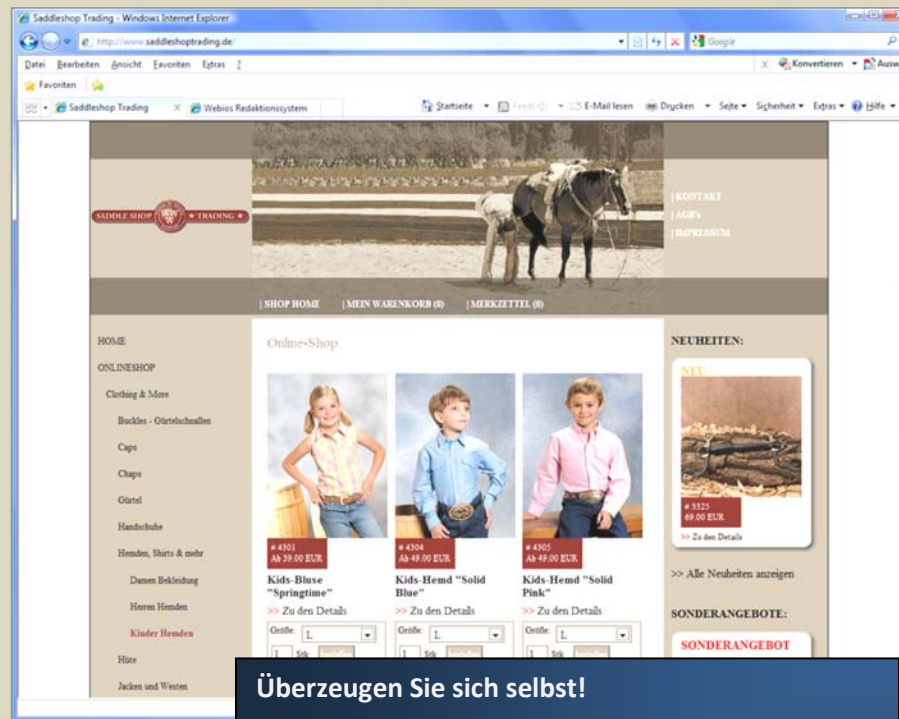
Saddleshop Trading - Windows Internet Explorer

http://www.saddleshoptrading.de/

Google

Datei Bearbeiten Ansicht Favoriten Extras ?

Konvertieren Ausw

Favoriten

Saddleshop Trading

Webios Redaktionssystem

Startseite Feeds E-Mail lesen Drucken Seite Sicherheit Extras Hilfe

SADDLE SHOP TRADING

| KONTAKT
| AGB's
| IMPRESSUM

| SHOP HOME | MEIN WARENKORB (0) | MERKZETTEL (0)

HOME
ONLINESHOP
Clothing & More
Buckles - Gürtelschnallen
Caps
Chaps
Gürtel
Handschuhe
Hemden, Shirts & mehr
Damen Bekleidung
Herren Hemden
Kinder Hemden
Hüte
Jacken und Westen

Online-Shop

# 4301
Ab 39.00 EUR
Kids-Bluse "Springtime"
>> Zu den Details
Größe: L
1 Stk.

# 4304
Ab 49.00 EUR
Kids-Hemd "Solid Blue"
>> Zu den Details
Größe: L
1 Stk.

# 4305
Ab 49.00 EUR
Kids-Hemd "Solid Pink"
>> Zu den Details
Größe: L
1 Stk.

NEUHEITEN:

NEU
# 3325
69.00 EUR
>> Zu den Details

>> Alle Neuheiten anzeigen

SONDERANGEBOTE:

SONDERANGEBOT

Überzeugen Sie sich selbst!